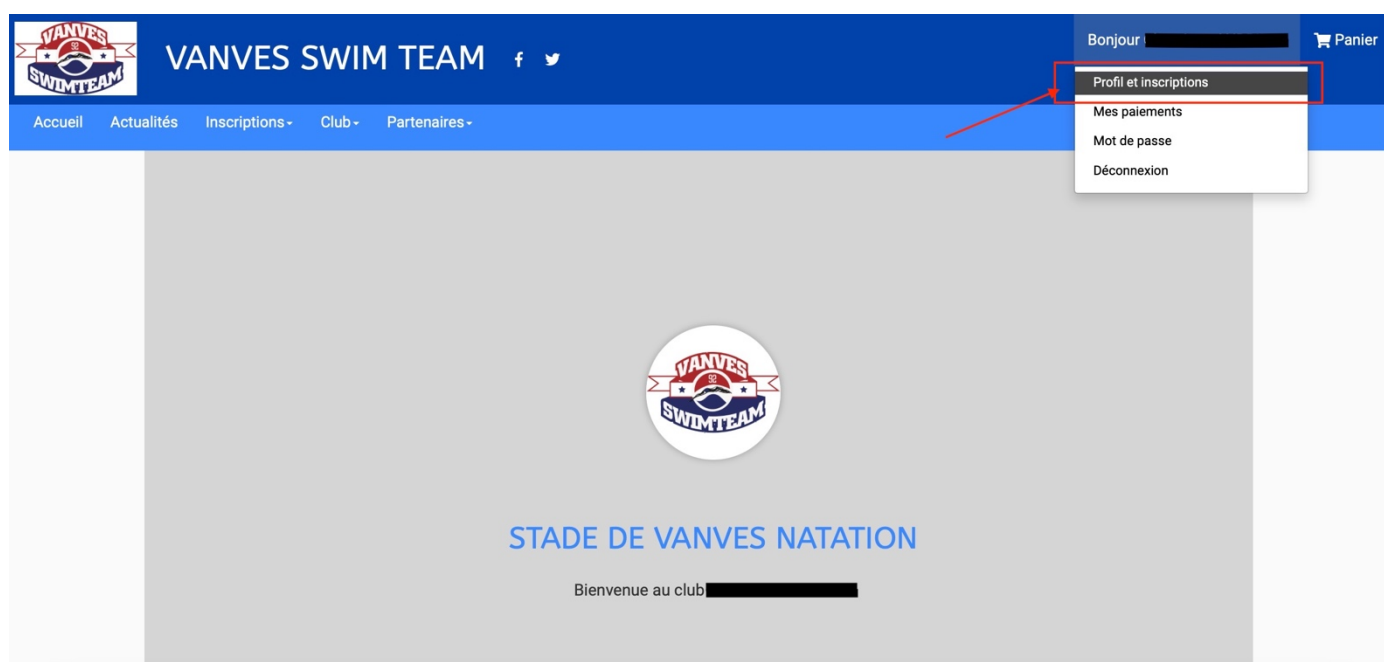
VANVES 92 SWIMTEAM

VANVES SWIM TEAM f

Bonjour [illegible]

Panier

Profil et inscriptions

Mes paiements

Mot de passe

Déconnexion

Accueil Actualités Inscriptions Club Partenaires

VANVES 92 SWIMTEAM

STADE DE VANVES NATATION

Bienvenue au club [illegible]